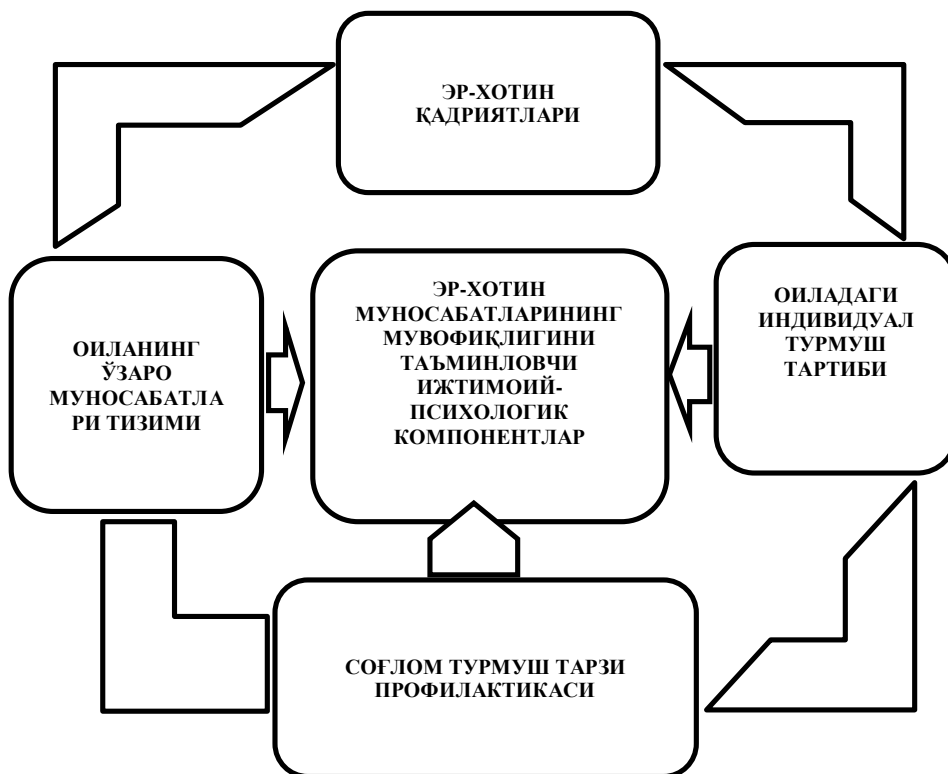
ЭР-ХОТИН ҚАДРИЯТЛАРИ

ОИЛАНИНГ ЎЗАРО МУНОСАБАТЛА РИ ТИЗИМИ

ЭР-ХОТИН МУНОСАБАТЛАРИНИНГ МУВОФИҚЛИГИНИ ТАЪМИНЛОВЧИ ИЖТИМОИЙ-ПСИХОЛОГИК КОМПОНЕНТЛАР

ОИЛАДАГИ ИНДИВИДУАЛ ТУРМУШ ТАРТИБИ

СОҒЛОМ ТУРМУШ ТАРЗИ ПРОФИЛАКТИКАСИ